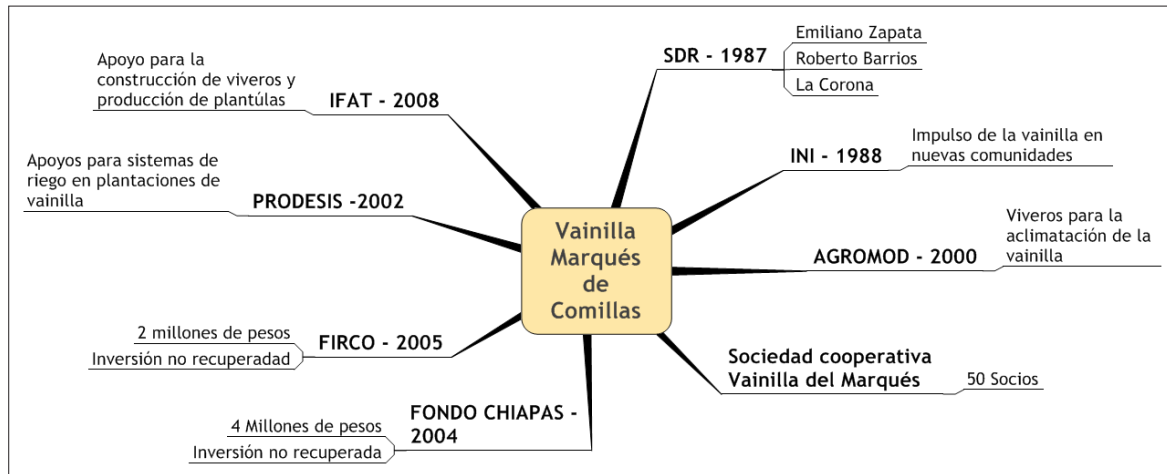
Vainilla Marqués de Comillas

SDR - 1987

Emiliano Zapata

Roberto Barrios

La Corona

INI - 1988

Impulso de la vainilla en nuevas comunidades

AGROMOD - 2000

Viveros para la aclimatación de la vainilla

Sociedad cooperativa Vainilla del Marqués

50 Socios

FONDO CHIAPAS - 2004

4 Millones de pesos

Inversión no recuperada

FIRCO - 2005

2 millones de pesos

Inversión no recuperadad

PRODESIS -2002

Apoyos para sistemas de riego en plantaciones de vainilla

IFAT - 2008

Apoyo para la construcción de viveros y producción de plantúlas